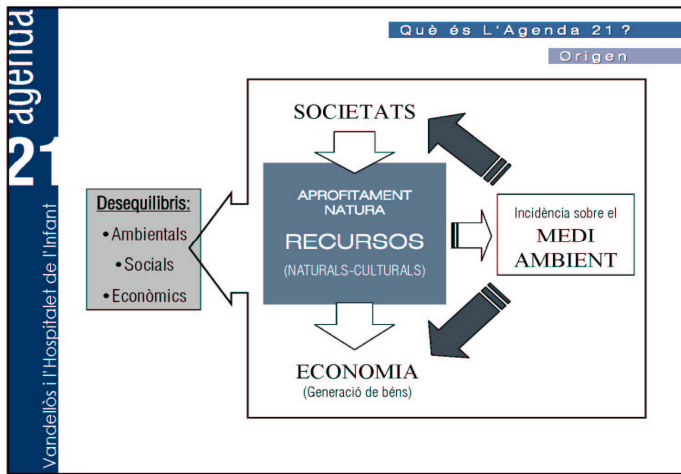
agenda 21

Vandellòs i l'Hospitalet de l'Infant

Què és L'Agenda 21 ?

Origen

SOCIETATS

Desequilibris:
• Ambientals
• Socials
• Econòmics

APROFITAMENT NATURA

RECURSOS

(NATURALS-CULTURALS)

Incidència sobre el

MEDI AMBIENT

ECONOMIA
(Generació de béns)